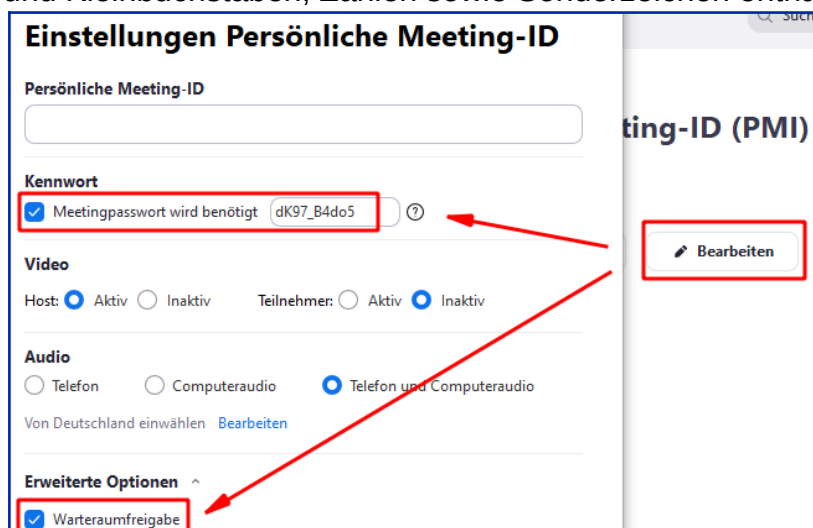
und Kleinbuchstaben, Zahlen sowie Sonderzeichen enthä

Such

Einstellungen Persönliche Meeting-ID

Persönliche Meeting-ID

Kennwort

Meetingpasswort wird benötigt dK97_B4do5 ?

Video

Host: Aktiv Inaktiv Teilnehmer: Aktiv Inaktiv

Audio

Telefon Computeraudio Telefon und Computeraudio

Von Deutschland einwählen Bearbeiten

Erweiterte Optionen

Warteraumfreigabe

ting-ID (PMI)

Bearbeiten